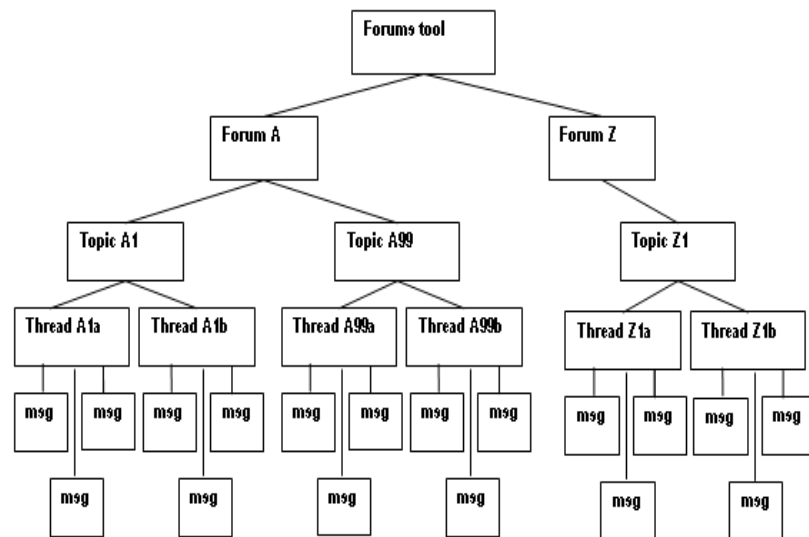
Forums tool

Forum A

Forum Z

Topic A1

Topic A99

Topic Z1

Thread A1a

Thread A1b

Thread A99a

Thread A99b

Thread Z1a

Thread Z1b

msg msg msg msg msg msg msg msg msg msg msg msg

msg msg msg msg msg msg